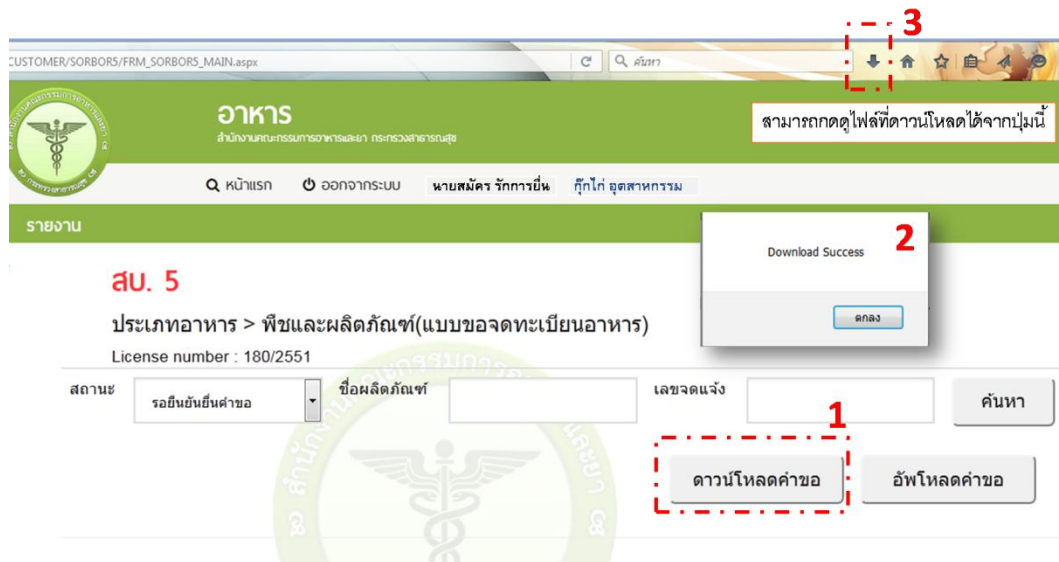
3

CUSTOMER/SORBOR5/FRM_SORBOR5_MAIN.aspx

ค้นหา

อาหาร

สำนักงานคณะกรรมการอาหารและยา กระทรวงสาธารณสุข

สามารถกดดูไฟล์ที่ดาวน์โหลดได้จากปุ่มนี้

หน้าแรก ออกจากระบบ นายสมัคร รักการยื่น กุ๊กไก่ อุตสาหกรรม

รายงาน

2

Download Success

ตกลง

สบ. 5

ประเภทอาหาร > พืชและผลิตภัณฑ์(แบบขอจดทะเบียนอาหาร)

License number : 180/2551

สถานะ รอยืนยันยื่นคำขอ ชื่อผลิตภัณฑ์ เลขจดแจ้ง ค้นหา

1

ดาวน์โหลดคำขอ อัพโหลดคำขอ